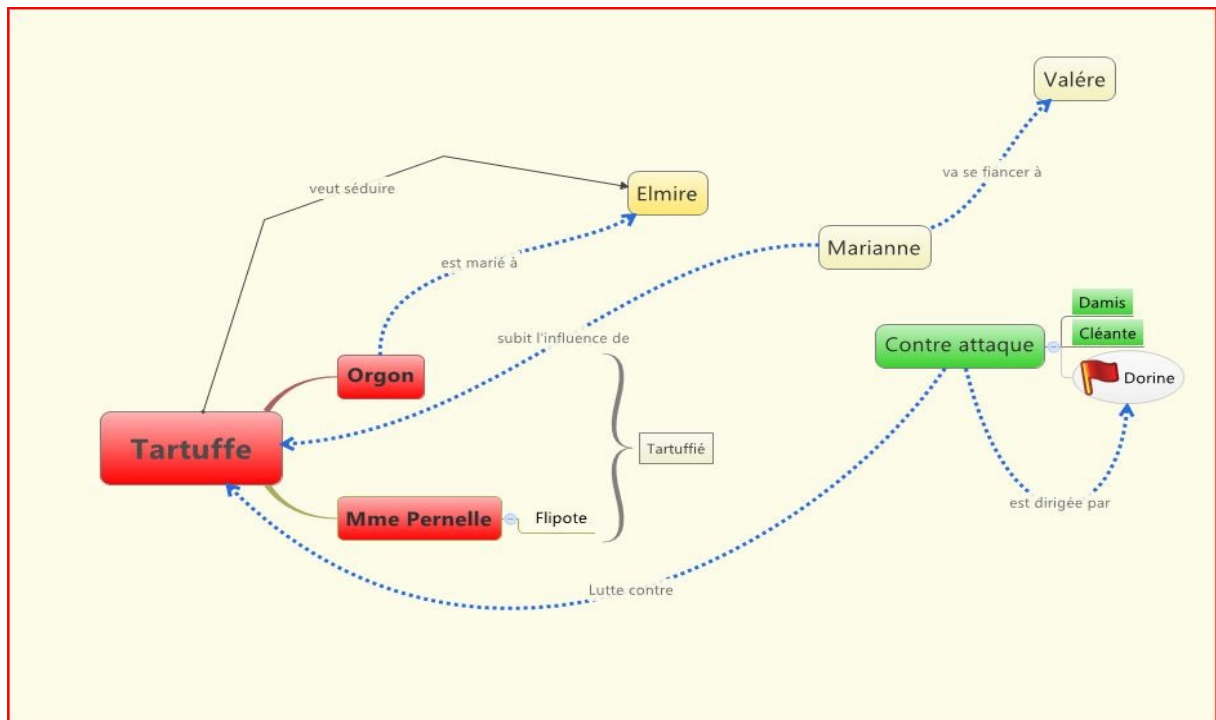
Valére

va se fiancer à

veut séduire

Elmire

est marié à

Marianne

subit l'influence de

Damis

Cléante

Contre attaque

Dorine

Orgon

Tartuffe

Tartuffié

Mme Pernelle

Flipote

est dirigée par

Lutte contre